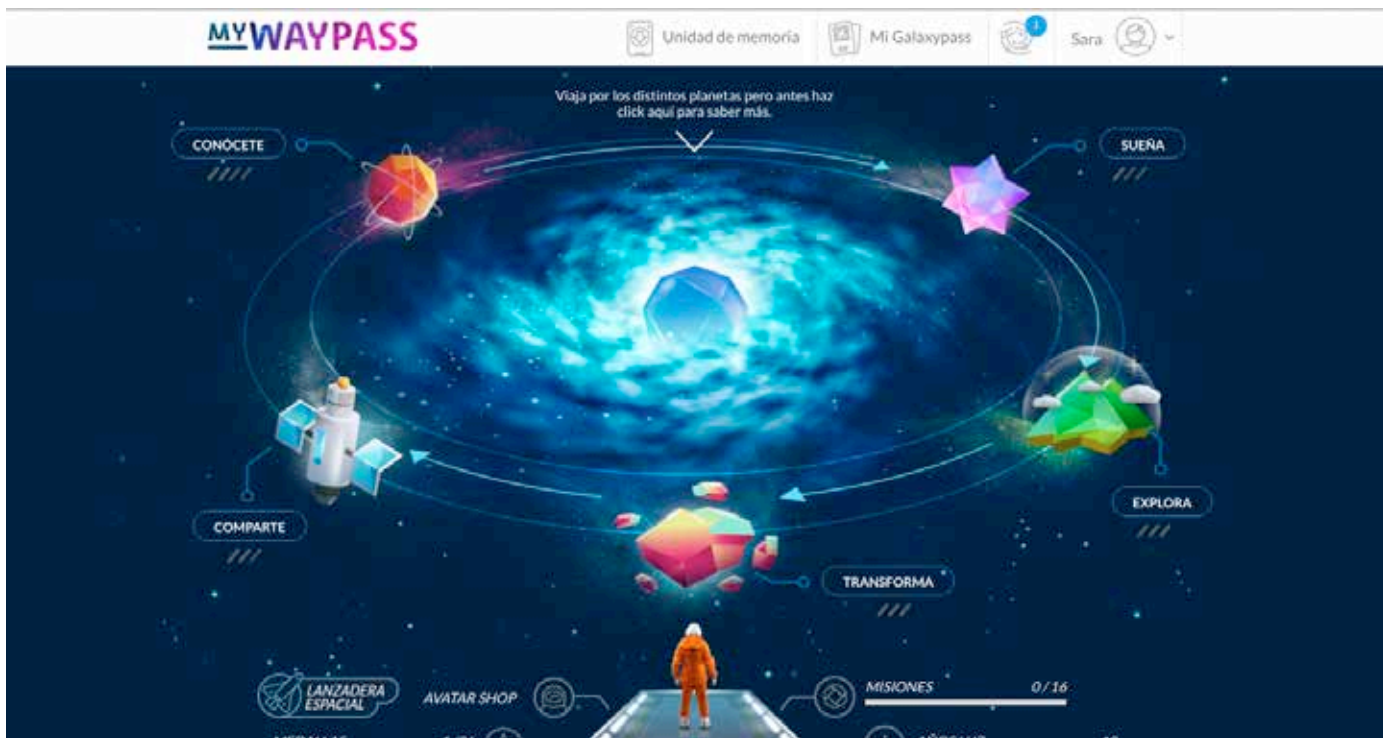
MYWAYPASS

Unidad de memoria

Mi Galaxypass

1

Sara

Viaja por los distintos planetas pero antes haz click aquí para saber más.

CONOCETE

////

SUEÑA

///

EXPLORA

///

COMPARTE

///

TRANSFORMA

///

LANZADERA ESPACIAL

AVATAR SHOP

MISIONES

0/16

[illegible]

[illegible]